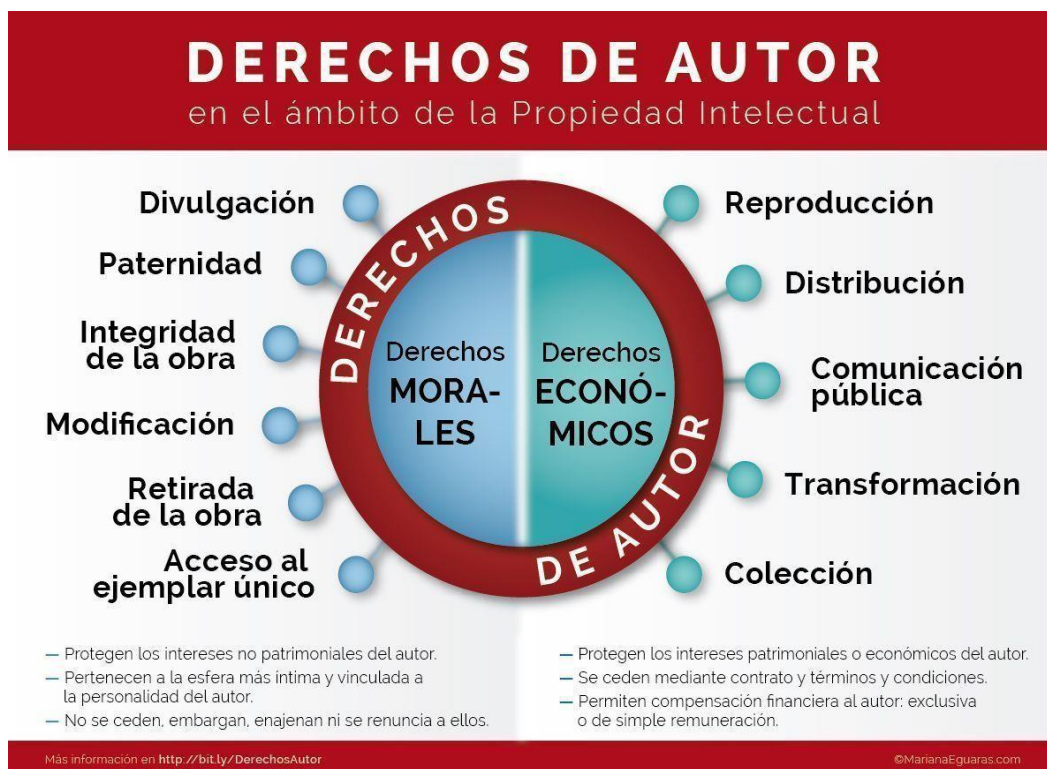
DERECHOS DE AUTOR
en el ámbito de la Propiedad Intelectual

Divulgación
Paternidad
Integridad de la obra
Modificación
Retirada de la obra
Acceso al ejemplar único

DERECHOS DE AUTOR

Derechos MORALES

Derechos ECONÓMICOS

Reproducción
Distribución
Comunicación pública
Transformación
Colección

— Protegen los intereses no patrimoniales del autor.
— Pertenecen a la esfera más íntima y vinculada a la personalidad del autor.
— No se ceden, embargan, enajenan ni se renuncia a ellos.

— Protegen los intereses patrimoniales o económicos del autor.
— Se ceden mediante contrato y términos y condiciones.
— Permiten compensación financiera al autor: exclusiva o de simple remuneración.

Más información en http://bit.ly/DerechosAutor

©MarianaEguaras.com